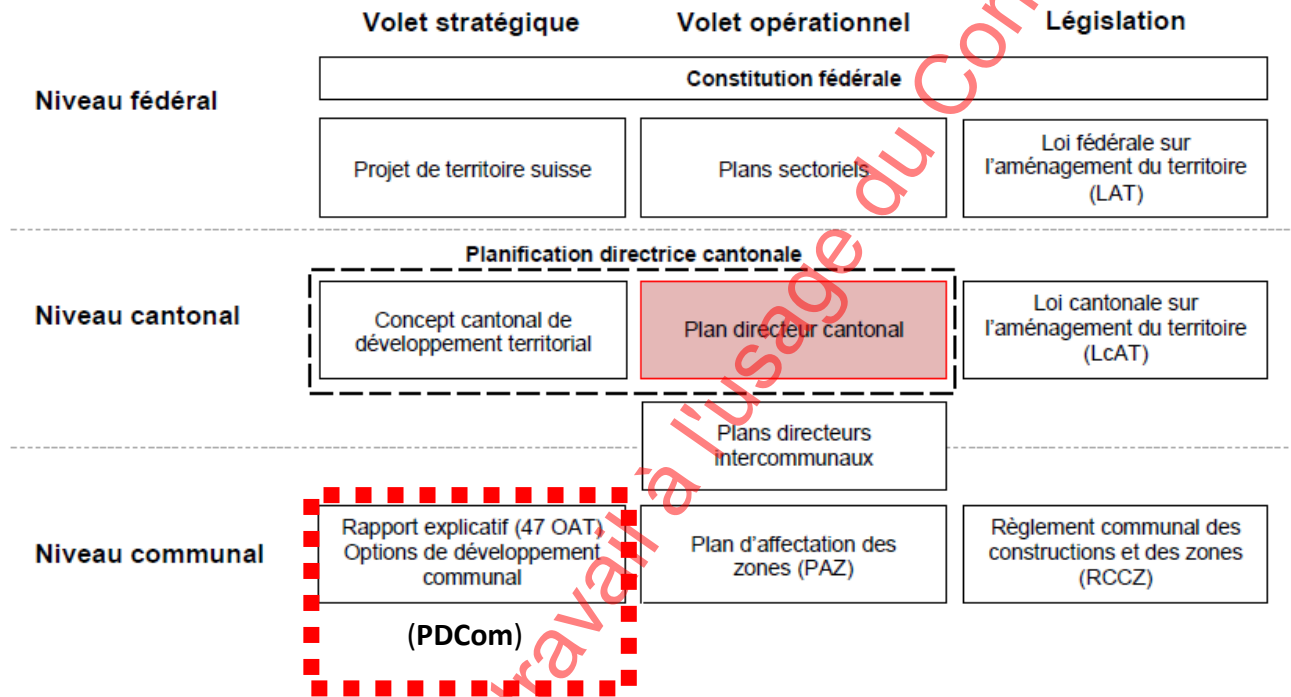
| | Volet stratégique | Volet opérationnel | Législation |
|---|---|---|---|
| Niveau fédéral | Constitution fédérale | | |
| | Projet de territoire suisse | Plans sectoriels | Loi fédérale sur l'aménagement du territoire (LAT) |
| | Planification directrice cantonale | | |
| Niveau cantonal | Concept cantonal de développement territorial | Plan directeur cantonal | Loi cantonale sur l'aménagement du territoire (LcAT) |
| | | Plans directeurs intercommunaux | |
| Niveau communal | Rapport explicatif (47 OAT) Options de développement communal (PDCom) | Plan d'affectation des zones (PAZ) | Règlement communal des constructions et des zones (RCCZ) |

Travail à l'usage du Co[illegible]